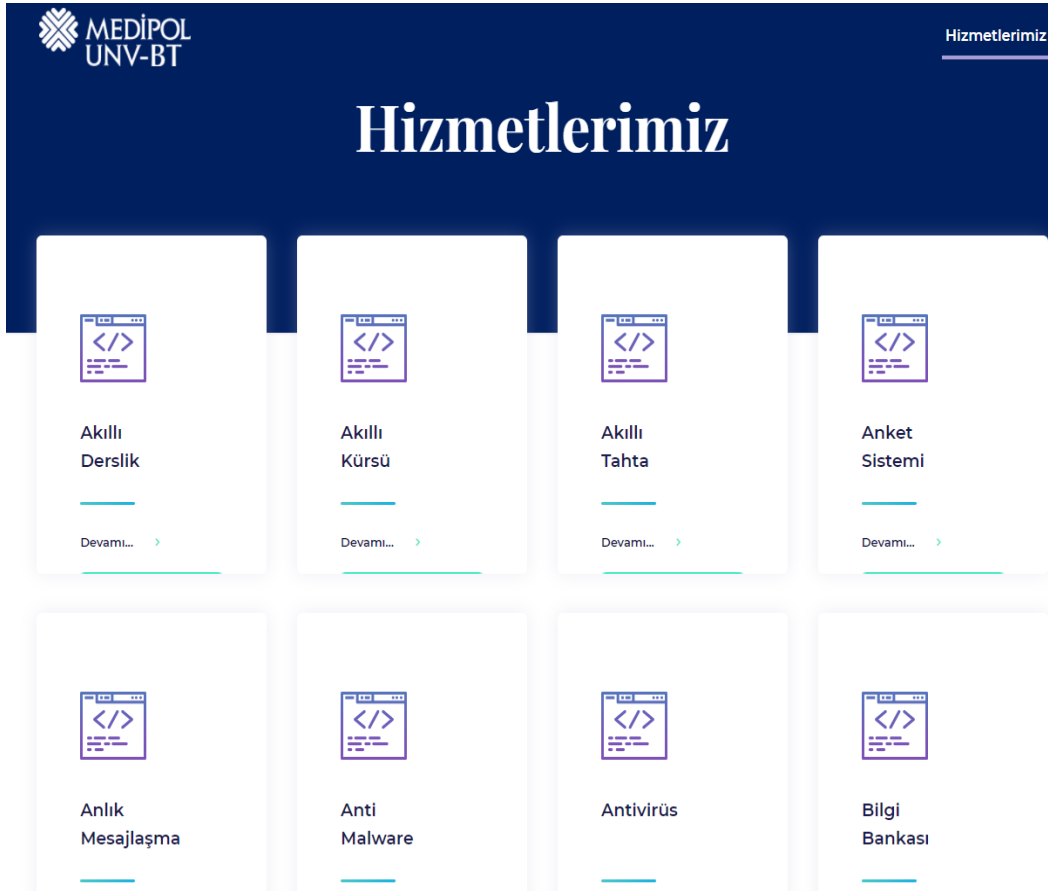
MEDİPOL UNV-BT

Hizmetlerimiz

Hizmetlerimiz

</>

Akıllı Derslik

Devamı... ›

</>

Akıllı Kürsü

Devamı... ›

</>

Akıllı Tahta

Devamı... ›

</>

Anket Sistemi

Devamı... ›

</>

Anlık Mesajlaşma

</>

Anti Malware

</>

Antivirüs

</>

Bilgi Bankası